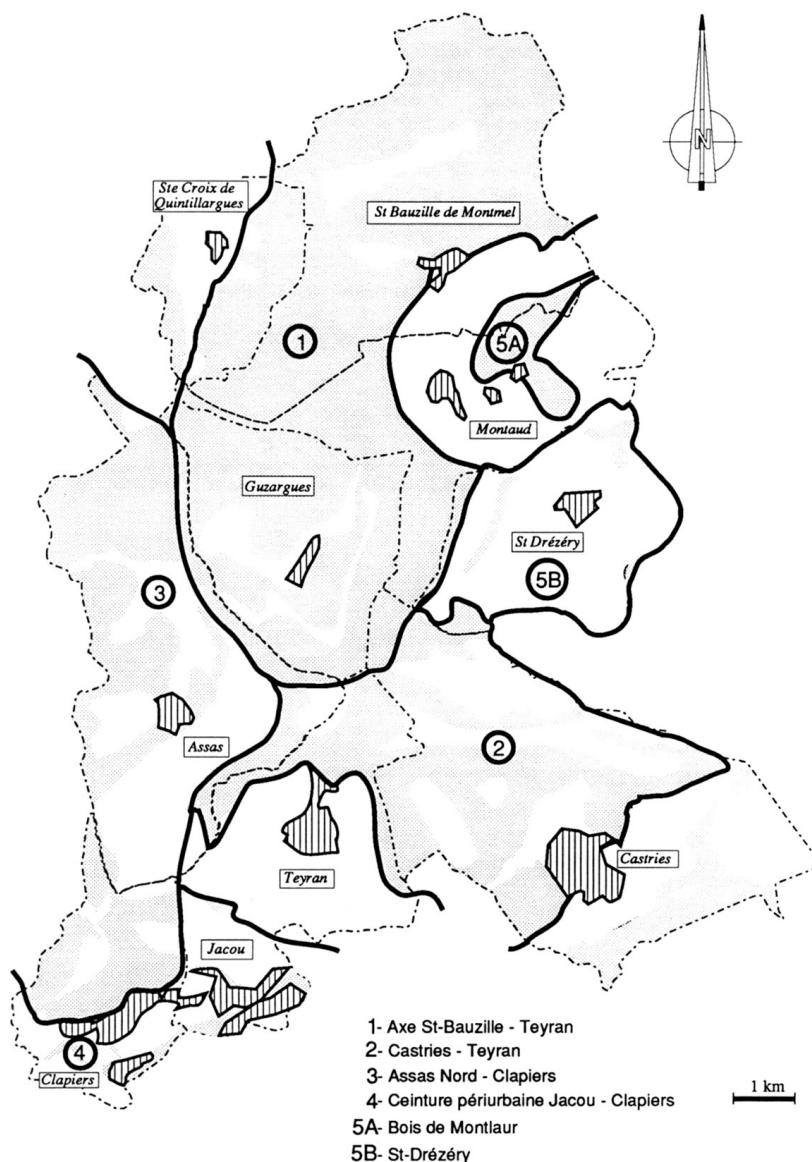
N

Ste Croix de Quintillargues

St Bauzille de Montmel

1

5A

Montaud

Guzargues

St Drézéry

5B

3

Assas

2

Teyran

Castries

Jacou

4

Clapiers

1- Axe St-Bauzille - Teyran
2- Castries - Teyran
3- Assas Nord - Clapiers
4- Ceinture périurbaine Jacou - Clapiers
5A- Bois de Montlaur
5B- St-Drézéry

1 km